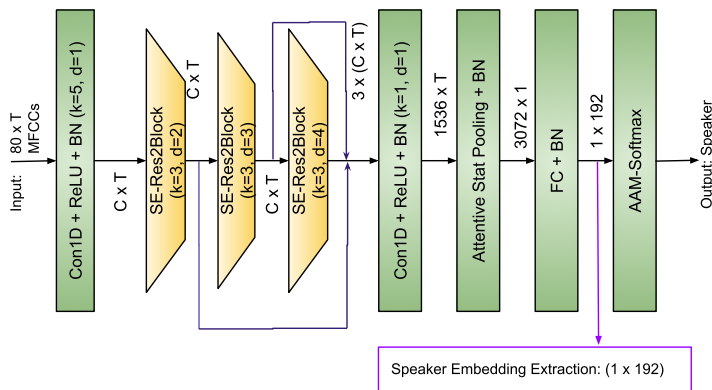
Input: 80 x T MFCCs

Con1D + ReLU + BN (k=5, d=1)

C x T

SE-Res2Block (k=3, d=2)

C x T

SE-Res2Block (k=3, d=3)

C x T

SE-Res2Block (k=3, d=4)

3 x (C x T)

Con1D + ReLU + BN (k=1, d=1)

1536 x T

Attentive Stat Pooling + BN

3072 x 1

FC + BN

1 x 192

AAM-Softmax

Output: Speaker

Speaker Embedding Extraction: (1 x 192)